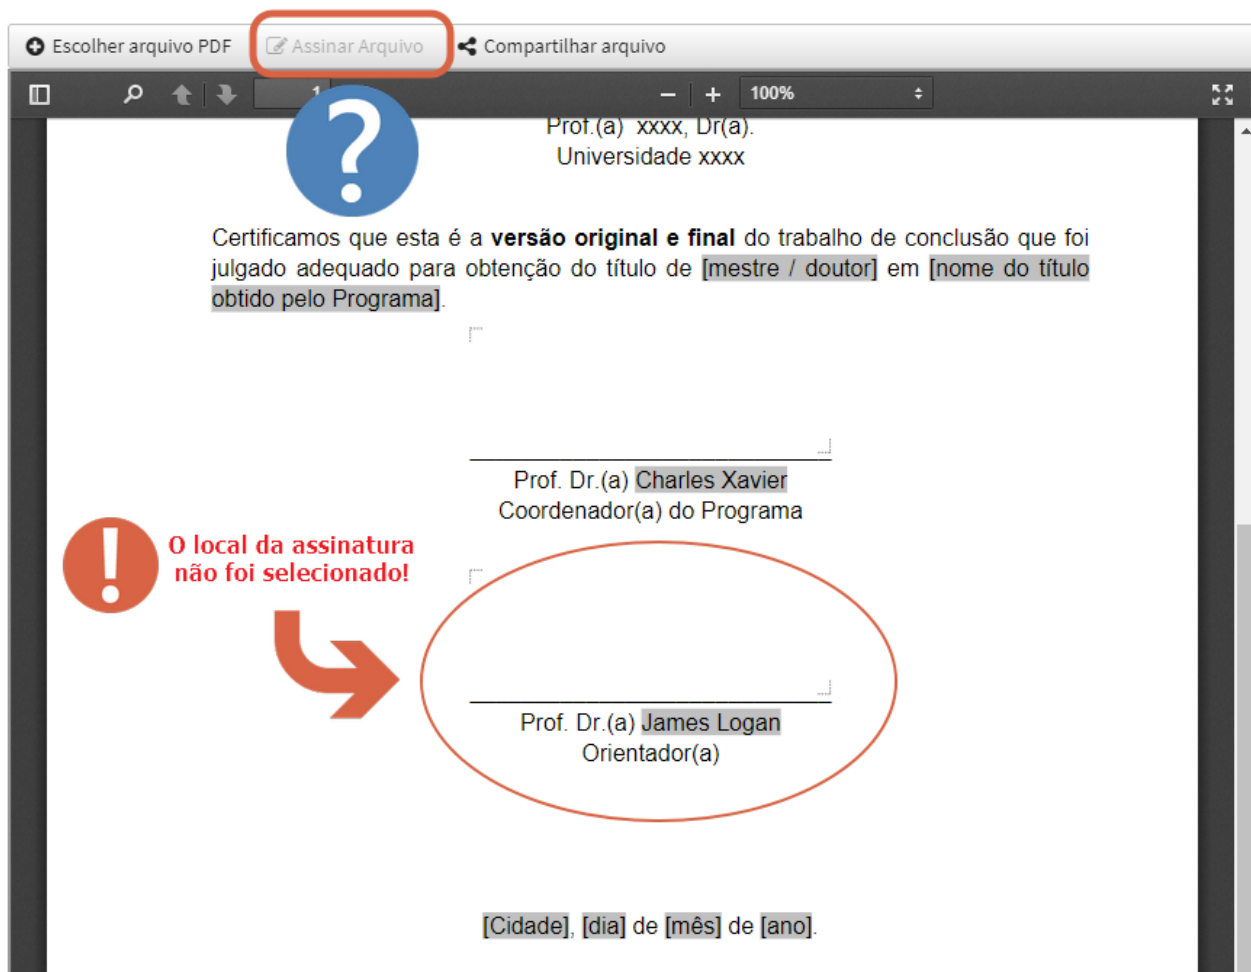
Escolher arquivo PDF
Assinar Arquivo
Compartilhar arquivo

1

100%

Prof.(a) xxxx, Dr(a).
Universidade xxxx

Certificamos que esta é a **versão original e final** do trabalho de conclusão que foi julgado adequado para obtenção do título de [mestre / doutor] em [nome do título obtido pelo Programa].

Prof. Dr.(a) Charles Xavier
Coordenador(a) do Programa

O local da assinatura
não foi selecionado!

Prof. Dr.(a) James Logan
Orientador(a)

[Cidade], [dia] de [mês] de [ano].